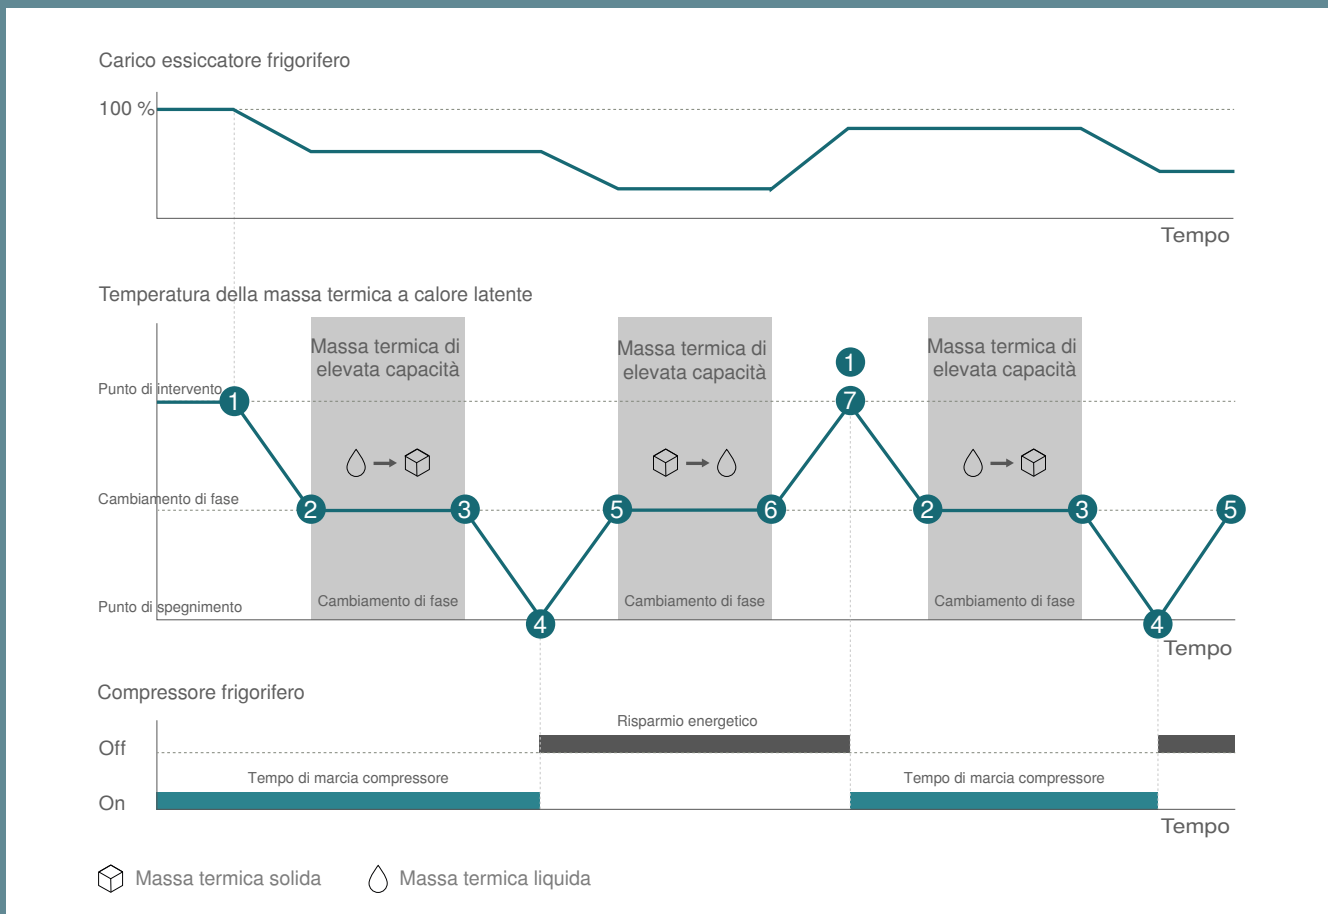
Carico essiccatore frigorifero

100 %

Tempo

Temperatura della massa termica a calore latente

Massa termica di elevata capacità

Massa termica di elevata capacità

Massa termica di elevata capacità

Punto di intervento

Cambiamento di fase

Punto di spegnimento

1

2

3

4

5

6

7

1

2

3

4

5

Cambiamento di fase

Cambiamento di fase

Cambiamento di fase

Tempo

Compressore frigorifero

Risparmio energetico

Off

Tempo di marcia compressore

Tempo di marcia compressore

On

Tempo

Massa termica solida

Massa termica liquida